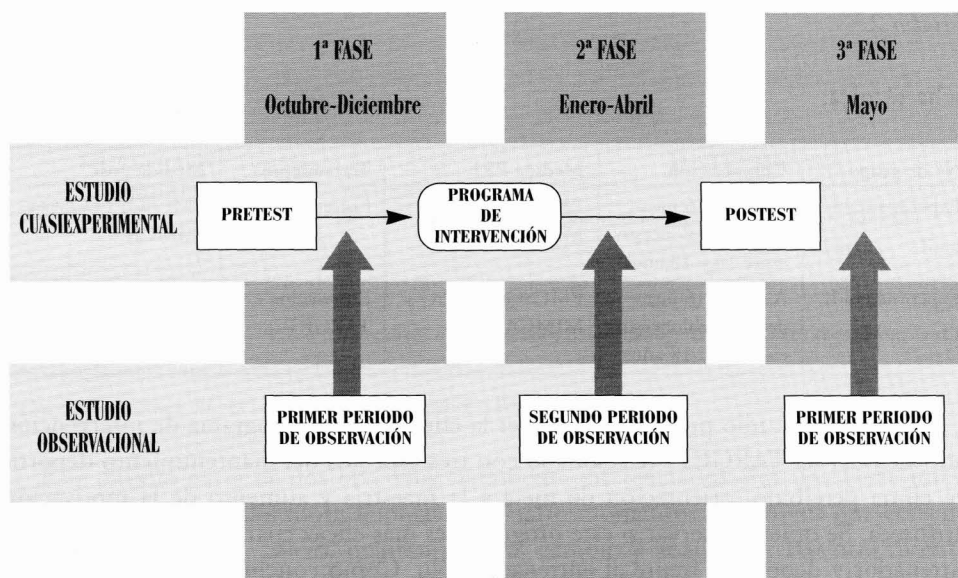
1ª FASE
Octubre-Diciembre

2ª FASE
Enero-Abril

3ª FASE
Mayo

ESTUDIO CUASIEXPERIMENTAL

PRETEST

PROGRAMA DE INTERVENCIÓN

POSTEST

ESTUDIO OBSERVACIONAL

PRIMER PERIODO DE OBSERVACIÓN

SEGUNDO PERIODO DE OBSERVACIÓN

PRIMER PERIODO DE OBSERVACIÓN